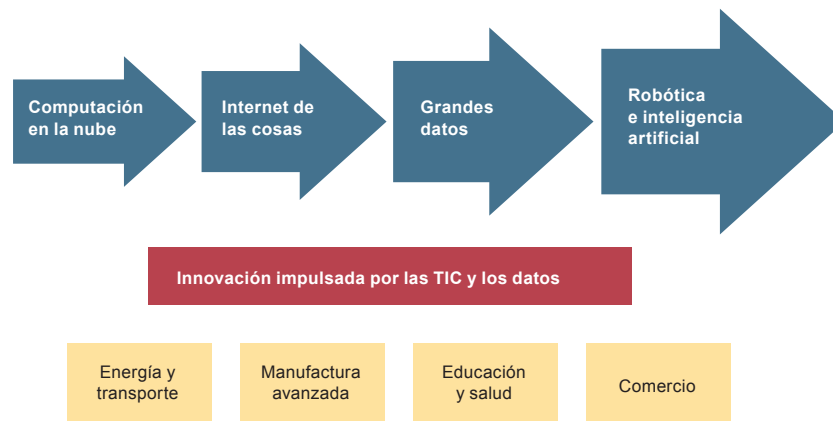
Computación en la nube

Internet de las cosas

Grandes datos

Robótica e inteligencia artificial

Innovación impulsada por las TIC y los datos

Energía y transporte

Manufactura avanzada

Educación y salud

Comercio